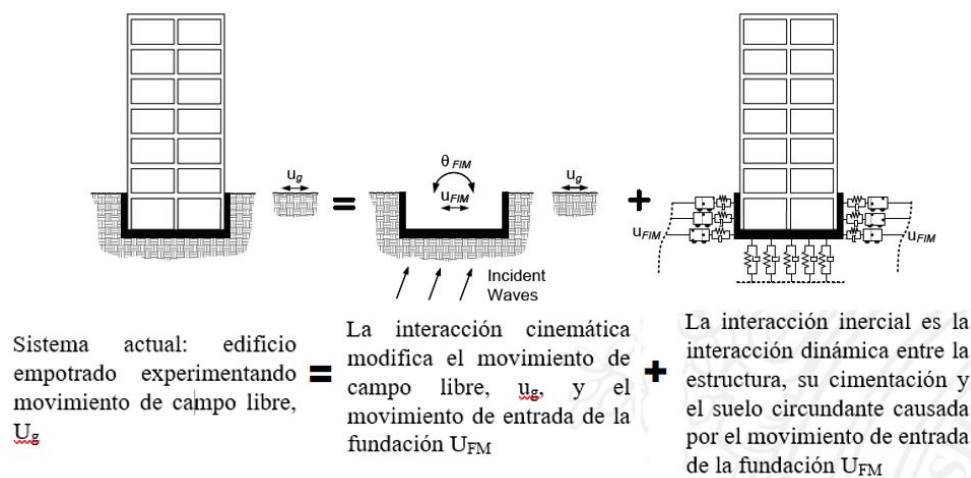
$u_g$ = $\theta_{FIM}$ $u_{FIM}$ $u_g$ + $u_{FIM}$ $u_{FIM}$

Incident Waves

Sistema actual: edificio empotrado experimentando movimiento de campo libre, $U_g$

=

La interacción cinemática modifica el movimiento de campo libre, $u_g$, y el movimiento de entrada de la fundación $U_{FM}$

+

La interacción inercial es la interacción dinámica entre la estructura, su cimentación y el suelo circundante causada por el movimiento de entrada de la fundación $U_{FM}$